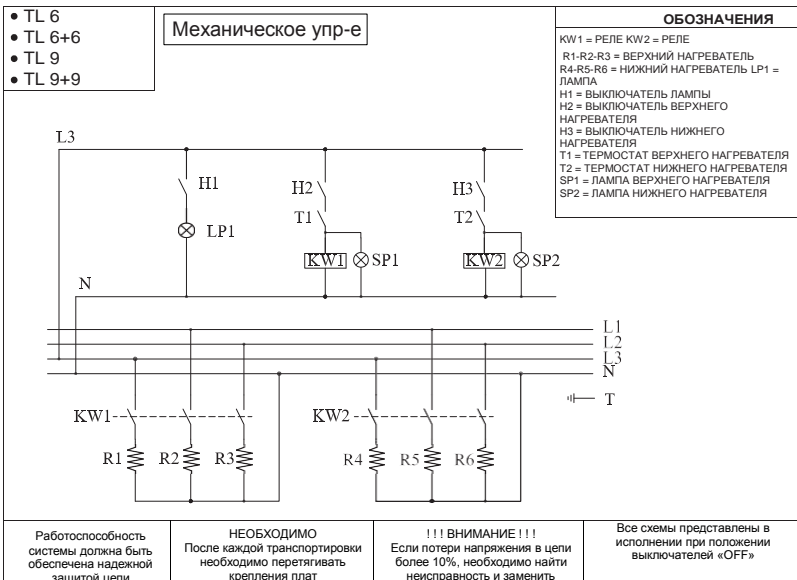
• TL 6
• TL 6+6
• TL 9
• TL 9+9

Механическое упр-е

ОБОЗНАЧЕНИЯ

KW1 = РЕЛЕ KW2 = РЕЛЕ
R1-R2-R3 = ВЕРХНИЙ НАГРЕВАТЕЛЬ
R4-R5-R6 = НИЖНИЙ НАГРЕВАТЕЛЬ LP1 = ЛАМПА
H1 = ВЫКЛЮЧАТЕЛЬ ЛАМПЫ
H2 = ВЫКЛЮЧАТЕЛЬ ВЕРХНЕГО НАГРЕВАТЕЛЯ
H3 = ВЫКЛЮЧАТЕЛЬ НИЖНЕГО НАГРЕВАТЕЛЯ
T1 = ТЕРМОСТАТ ВЕРХНЕГО НАГРЕВАТЕЛЯ
T2 = ТЕРМОСТАТ НИЖНЕГО НАГРЕВАТЕЛЯ
SP1 = ЛАМПА ВЕРХНЕГО НАГРЕВАТЕЛЯ
SP2 = ЛАМПА НИЖНЕГО НАГРЕВАТЕЛЯ

L3
H1
LP1
H2
T1
KW1
SP1
H3
T2
KW2
SP2
N
L1
L2
L3
N
T
KW1
R1
R2
R3
KW2
R4
R5
R6

Работоспособность системы должна быть обеспечена надежной защитой цепи

НЕОБХОДИМО
После каждой транспортировки необходимо перетягивать крепления плат

!!! ВНИМАНИЕ !!!
Если потери напряжения в цепи более 10%, необходимо найти неисправность и заменить

Все схемы представлены в исполнении при положении выключателей «OFF»